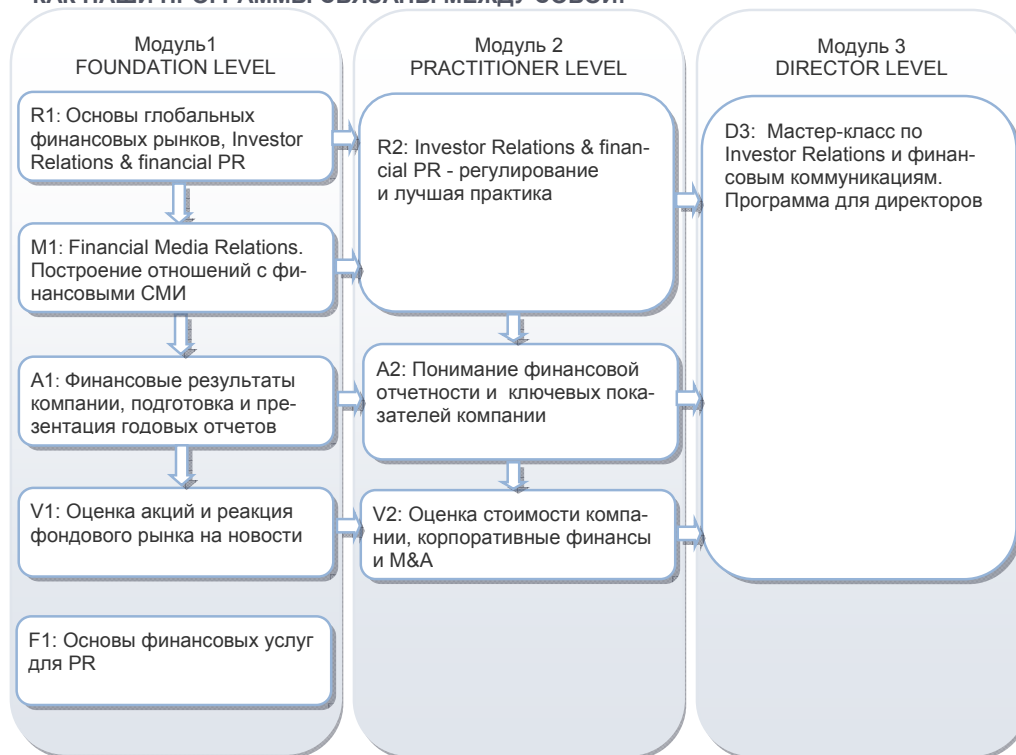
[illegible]

Модуль1
FOUNDATION LEVEL

R1: Основы глобальных финансовых рынков, Investor Relations & financial PR

M1: Financial Media Relations. Построение отношений с финансовыми СМИ

A1: Финансовые результаты компании, подготовка и презентация годовых отчетов

V1: Оценка акций и реакция фондового рынка на новости

F1: Основы финансовых услуг для PR

Модуль 2
PRACTITIONER LEVEL

R2: Investor Relations & financial PR - регулирование и лучшая практика

A2: Понимание финансовой отчетности и ключевых показателей компании

V2: Оценка стоимости компании, корпоративные финансы и M&A

Модуль 3
DIRECTOR LEVEL

D3: Мастер-класс по Investor Relations и финансовым коммуникациям. Программа для директоров